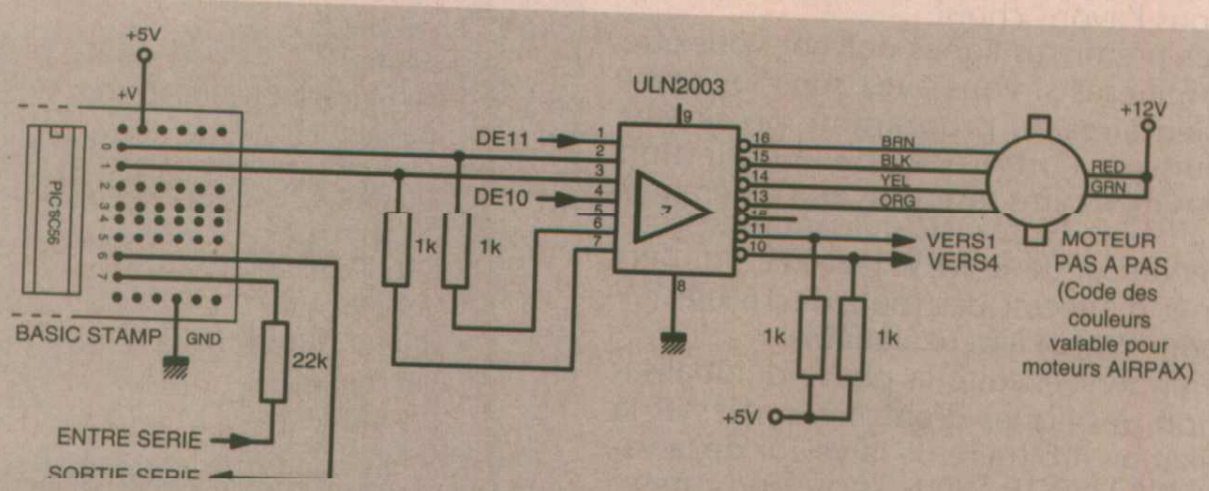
+5V
+V
0
1
2
3
4
5
6
7
PIC16C56
BASIC STAMP
GND
22k
ENTRE SERIE
SORTIE SERIE
DE11
DE10
1k
1k
ULN2003
9
1
2
3
4
5
6
7
8
16
15
14
13
12
11
10
7
BRN
BLK
YEL
ORG
VERS1
VERS4
1k
1k
+5V
+12V
RED
GRN
MOTEUR PAS A PAS (Code des couleurs valable pour moteurs AIRPAX)